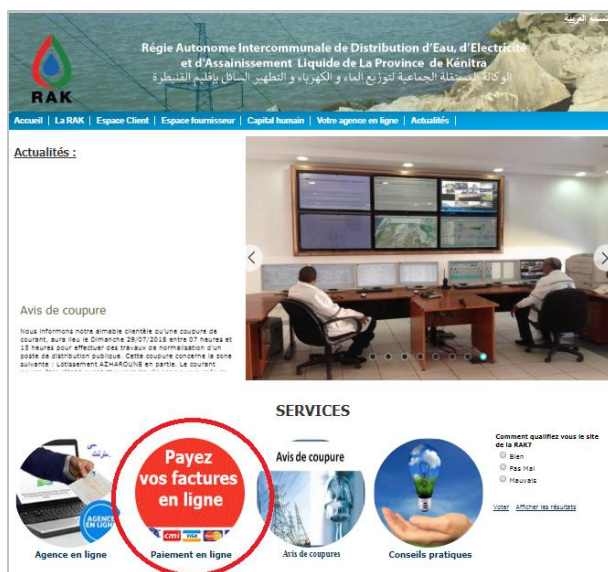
النسخة العربية

RAK

Régie Autonome Intercommunale de Distribution d'Eau, d'Electricité et d'Assainissement Liquide de La Province de Kénitra

الوكالة المستقلة الجماعية لتوزيع الماء و الكهرباء و التطهير السائل بإقليم القنيطرة

Accueil | La RAK | Espace Client | Espace fournisseur | Capital humain | Votre agence en ligne | Actualités |

Actualités :

Avis de coupure

Nous informons notre aimable clientèle qu'une coupure de courant, aura lieu le Dimanche 29/07/2018 entre 07 heures et 13 heures pour effectuer des travaux de normalisation d'un poste de distribution publique. Cette coupure concerne la zone suivante : Lotissement AZHAROUNE en partie. Le courant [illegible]

SERVICES

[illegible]

AGENCE EN LIGNE

Agence en ligne

Payez vos factures en ligne

cmi VISA

Paiement en ligne

Avis de coupure

Avis de coupures

Conseils pratiques

Comment qualifiez vous le site de la RAK?

Bien

Pas Mal

Mauvais

Voter Afficher les résultats